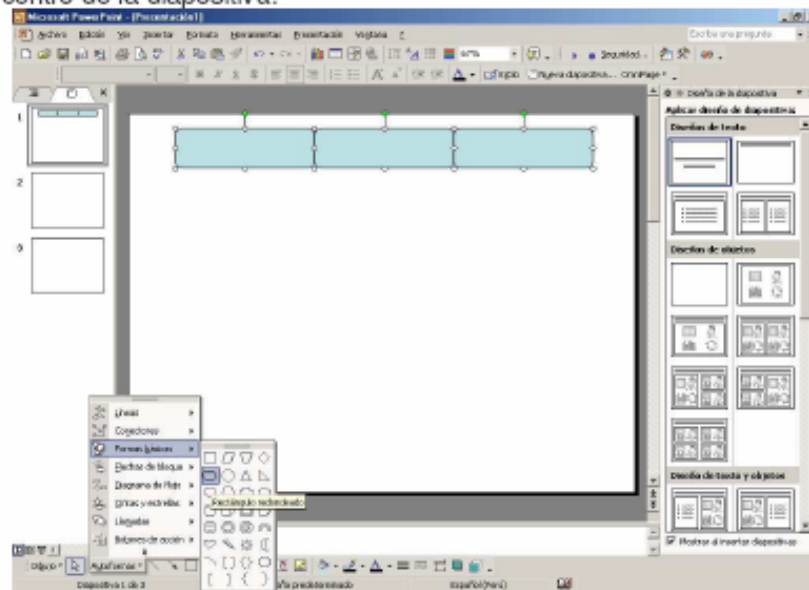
centro de la diapositiva.

Microsoft PowerPoint - [Presentación1]

Archivo Edición Ver Insertar Formato Herramientas Presentación Ventana ?

Escriba una pregunta

67%

Seguridad...

Diseño Nueva diapositiva...

Diseño de la diapositiva

Aplicar diseño de diapositiva:

Diseños de texto

Diseños de objetos

Diseños de texto y objetos

Mostrar al insertar diapositivas

1

2

3

Líneas

Conectores

Formas básicas

Flechas de bloque

Diagrama de flujo

Cintas y estrellas

Llamadas

Botones de acción

Rectángulo redondeado

Dibujo

Autoformas

Diapositiva 1 de 3

Diseño predeterminado

Español (Perú)